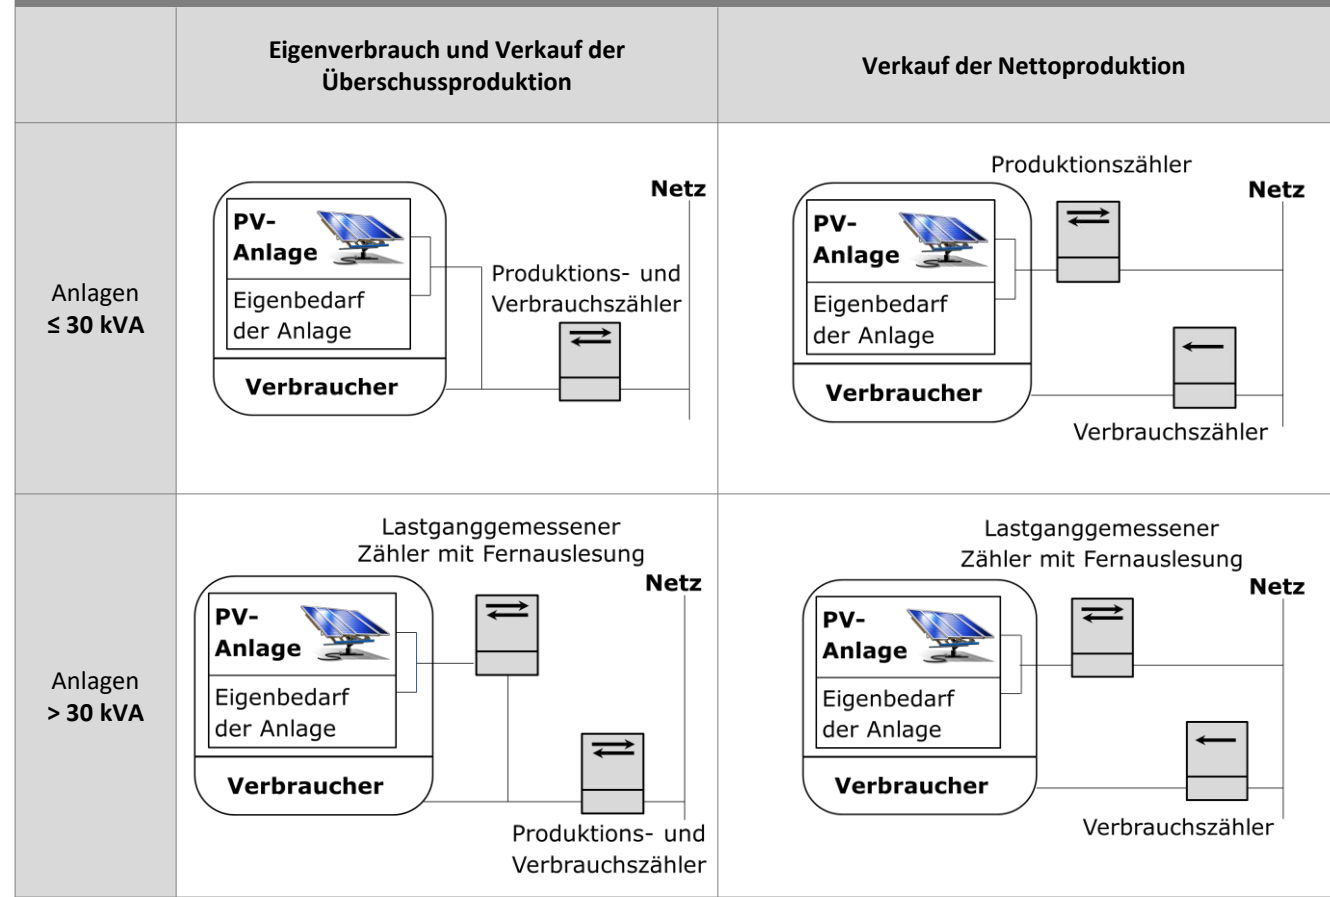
| | Eigenverbrauch und Verkauf der Überschussproduktion | Verkauf der Nettoproduktion |
|---|---|---|
| Anlagen **≤ 30 kVA** | PV-Anlage Eigenbedarf der Anlage Verbraucher Netz Produktions- und Verbrauchszähler | Produktionszähler Netz PV-Anlage Eigenbedarf der Anlage Verbraucher Verbrauchszähler |
| Anlagen **> 30 kVA** | Lastganggemessener Zähler mit Fernauslesung Netz PV-Anlage Eigenbedarf der Anlage Verbraucher Produktions- und Verbrauchszähler | Lastganggemessener Zähler mit Fernauslesung Netz PV-Anlage Eigenbedarf der Anlage Verbraucher Verbrauchszähler |